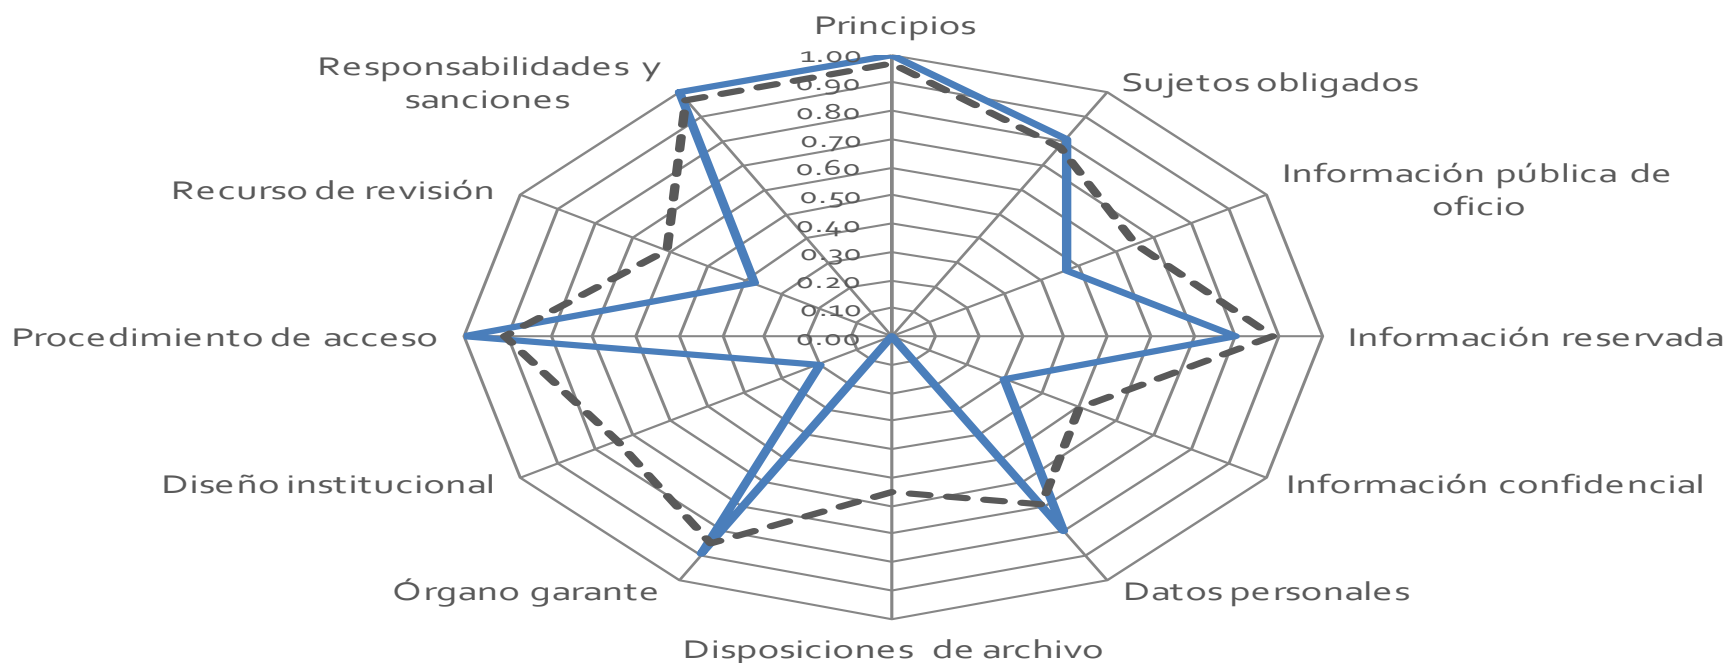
Principios
1.00
0.90
0.80
0.70
0.60
0.50
0.40
0.30
0.20
0.10
0.00
Sujetos obligados
Información pública de oficio
Información reservada
Información confidencial
Datos personales
Disposiciones de archivo
Órgano garante
Diseño institucional
Procedimiento de acceso
Recurso de revisión
Responsabilidades y sanciones